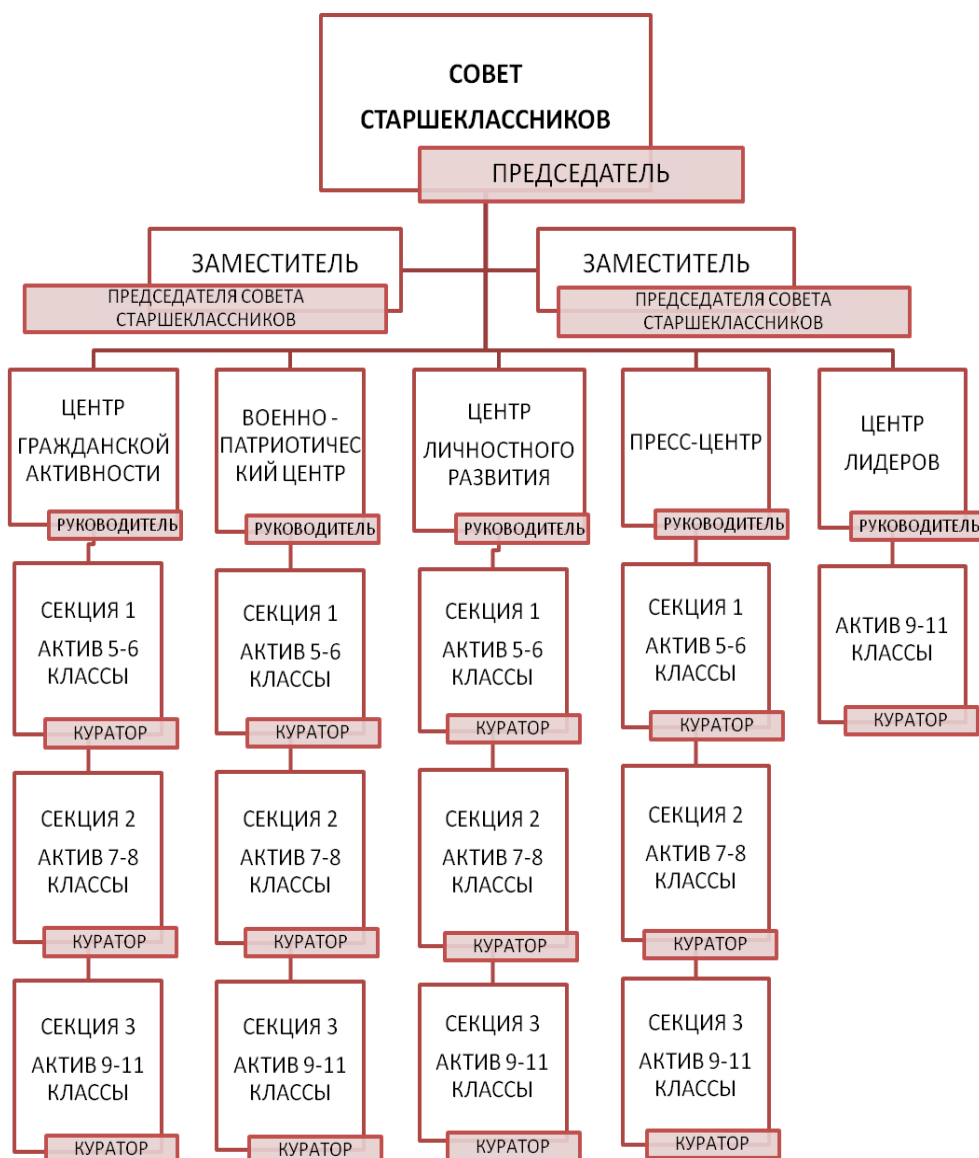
СОВЕТ СТАРШЕКЛАССНИКОВ

ПРЕДСЕДАТЕЛЬ

ЗАМЕСТИТЕЛЬ

ПРЕДСЕДАТЕЛЯ СОВЕТА СТАРШЕКЛАССНИКОВ

ЗАМЕСТИТЕЛЬ

ПРЕДСЕДАТЕЛЯ СОВЕТА СТАРШЕКЛАССНИКОВ

ЦЕНТР ГРАЖДАНСКОЙ АКТИВНОСТИ

РУКОВОДИТЕЛЬ

СЕКЦИЯ 1 АКТИВ 5-6 КЛАССЫ

КУРАТОР

СЕКЦИЯ 2 АКТИВ 7-8 КЛАССЫ

КУРАТОР

СЕКЦИЯ 3 АКТИВ 9-11 КЛАССЫ

КУРАТОР

ВОЕННО - ПАТРИОТИЧЕСКИЙ ЦЕНТР

РУКОВОДИТЕЛЬ

СЕКЦИЯ 1 АКТИВ 5-6 КЛАССЫ

КУРАТОР

СЕКЦИЯ 2 АКТИВ 7-8 КЛАССЫ

КУРАТОР

СЕКЦИЯ 3 АКТИВ 9-11 КЛАССЫ

КУРАТОР

ЦЕНТР ЛИЧНОСТНОГО РАЗВИТИЯ

РУКОВОДИТЕЛЬ

СЕКЦИЯ 1 АКТИВ 5-6 КЛАССЫ

КУРАТОР

СЕКЦИЯ 2 АКТИВ 7-8 КЛАССЫ

КУРАТОР

СЕКЦИЯ 3 АКТИВ 9-11 КЛАССЫ

КУРАТОР

ПРЕСС-ЦЕНТР

РУКОВОДИТЕЛЬ

СЕКЦИЯ 1 АКТИВ 5-6 КЛАССЫ

КУРАТОР

СЕКЦИЯ 2 АКТИВ 7-8 КЛАССЫ

КУРАТОР

СЕКЦИЯ 3 АКТИВ 9-11 КЛАССЫ

КУРАТОР

ЦЕНТР ЛИДЕРОВ

РУКОВОДИТЕЛЬ

АКТИВ 9-11 КЛАССЫ

КУРАТОР